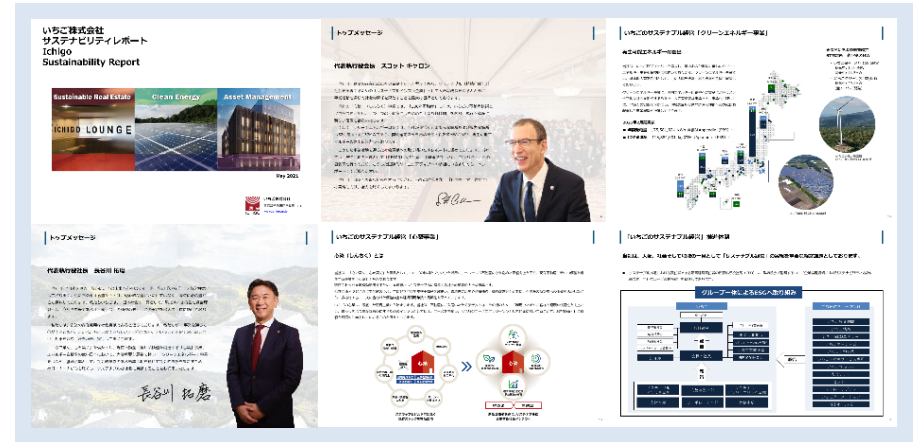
いちご株式会社
サステナビリティレポート
Ichigo
Sustainability Report

Sustainable Real Estate
Clean Energy
Asset Management

ICHIGO LOUNGE

May 2021

トップメッセージ

代表執行役会長 スコット キャロン

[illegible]

いちごのサステナブル経営「クリーンエネルギー事業」

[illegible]

トップメッセージ

代表執行役社長 長谷川 拓磨

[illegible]

長谷川 拓磨

いちごのサステナブル経営「心築事業」

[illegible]

「いちごのサステナブル経営」推進体制

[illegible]

グループ一体によるESGへの取り組み

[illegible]